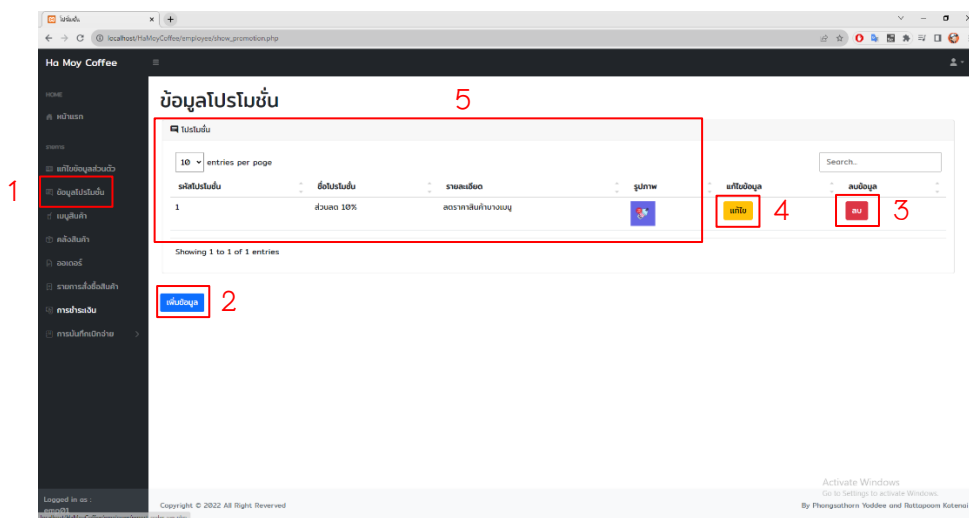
โปรโมชั่น
localhost/HaMoyCoffee/employee/show_promotion.php

Ha Moy Coffee

HOME
หน้าแรก

ระบบงาน
แก้ไขข้อมูลส่วนตัว
ข้อมูลโปรโมชั่น
เมนูสินค้า
คลังสินค้า
ออเดอร์
รายการสั่งซื้อสินค้า
การชำระเงิน
การบันทึกเบิกจ่าย

1

ข้อมูลโปรโมชั่น

5

โปรโมชั่น

10 entries per page

Search..

| รหัสโปรโมชั่น | ชื่อโปรโมชั่น | รายละเอียด | รูปภาพ | แก้ไขข้อมูล | ลบข้อมูล |
|---|---|---|---|---|---|
| 1 | ส่วนลด 10% | ลดราคาสินค้าบางเมนู | | แก้ไข | ลบ |

4 3

Showing 1 to 1 of 1 entries

เพิ่มข้อมูล 2

Activate Windows
Go to Settings to activate Windows.

Logged in as :
emp01

Copyright © 2022 All Right Reverved

By Phongsathorn Yoddee and Rattapoom Kotenoi